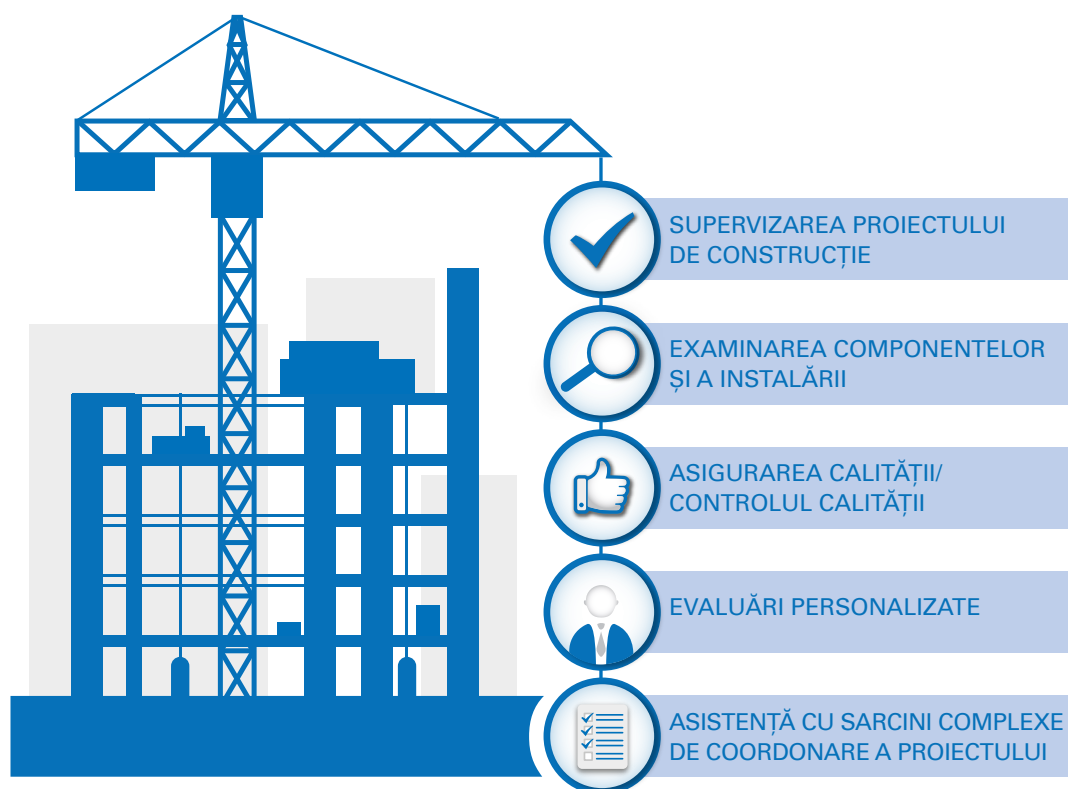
SUPERVIZAREA PROIECTULUI DE CONSTRUCȚIE

EXAMINAREA COMPONENTELOR ȘI A INSTALĂRII

ASIGURAREA CALITĂȚII/ CONTROLUL CALITĂȚII

EVALUĂRI PERSONALIZATE

ASISTENȚĂ CU SARCINI COMPLEXE DE COORDONARE A PROIECTULUI